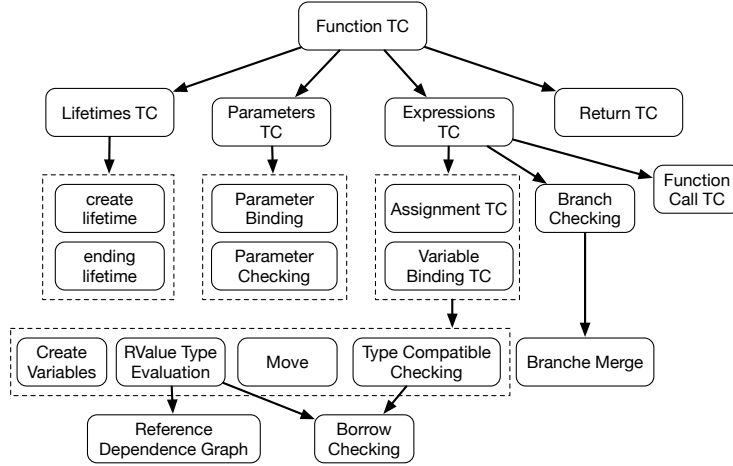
Function TC

Lifetimes TC

Parameters TC

Expressions TC

Return TC

create lifetime

ending lifetime

Parameter Binding

Parameter Checking

Assignment TC

Variable Binding TC

Branch Checking

Function Call TC

Create Variables

RValue Type Evaluation

Move

Type Compatible Checking

Branche Merge

Reference Dependence Graph

Borrow Checking